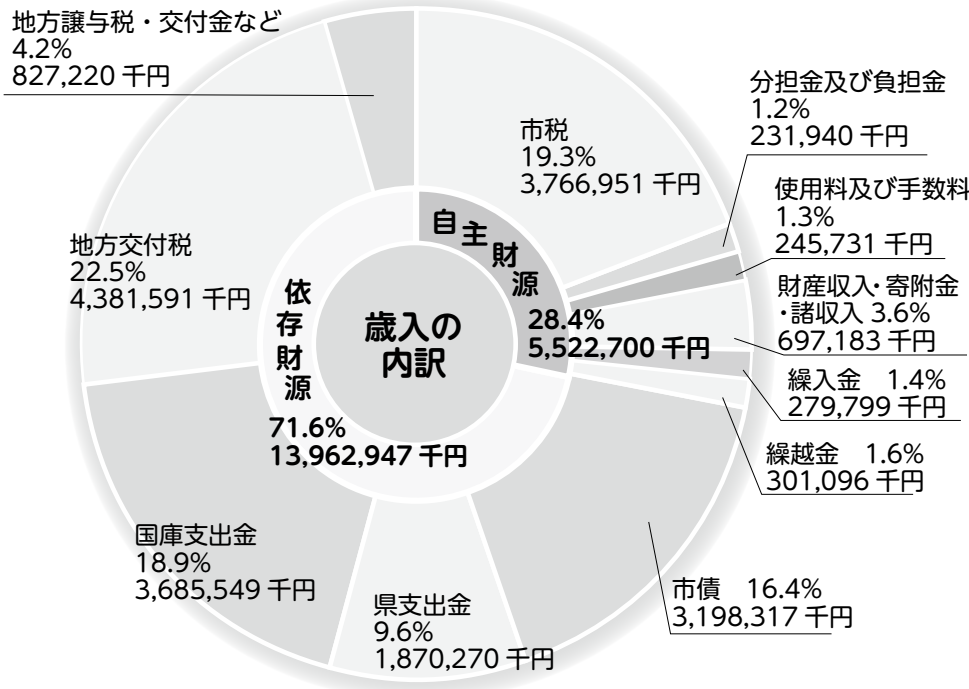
歳入の内訳

自主財源
28.4%
5,522,700 千円

依存財源
71.6%
13,962,947 千円

地方譲与税・交付金など
4.2%
827,220 千円

市税
19.3%
3,766,951 千円

分担金及び負担金
1.2%
231,940 千円

使用料及び手数料
1.3%
245,731 千円

財産収入・寄附金・諸収入 3.6%
697,183 千円

繰入金 1.4%
279,799 千円

繰越金 1.6%
301,096 千円

市債 16.4%
3,198,317 千円

県支出金
9.6%
1,870,270 千円

国庫支出金
18.9%
3,685,549 千円

地方交付税
22.5%
4,381,591 千円